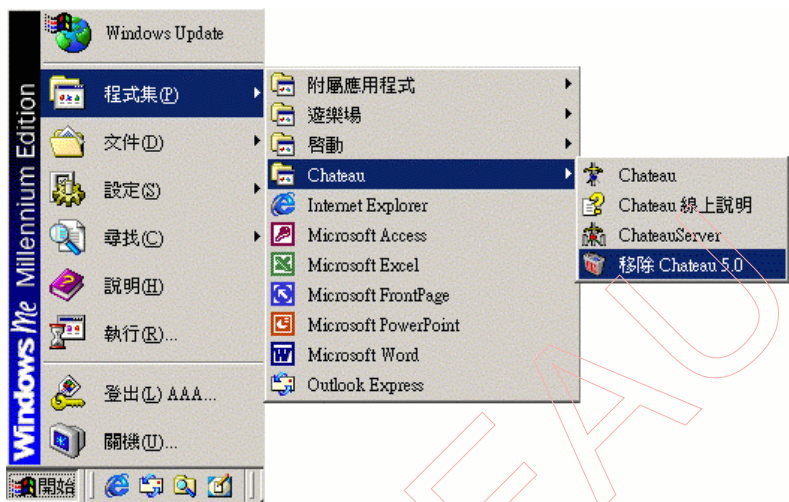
Windows Me Millennium Edition

Windows Update

程式集(P)

文件(D)

設定(S)

尋找(C)

說明(H)

執行(R)...

登出(L) AAA...

關機(U)...

開始

附屬應用程式

遊樂場

啟動

Chateau

Internet Explorer

Microsoft Access

Microsoft Excel

Microsoft FrontPage

Microsoft PowerPoint

Microsoft Word

Outlook Express

Chateau

Chateau 線上說明

ChateauServer

移除 Chateau 5.0

FAU